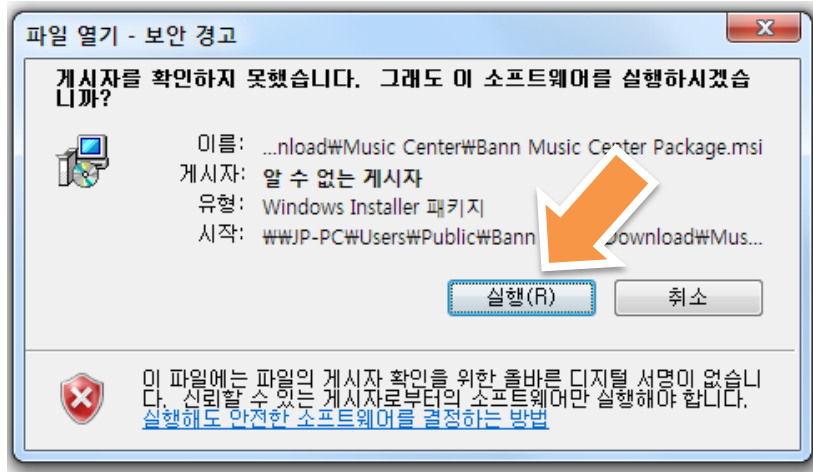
파일 열기 - 보안 경고

게시자를 확인하지 못했습니다. 그래도 이 소프트웨어를 실행하시겠습니까?

이름: ...nload₩Music Center₩Bann Music Center Package.msi
게시자: 알 수 없는 게시자
유형: Windows Installer 패키지
시작: ₩₩JP-PC₩Users₩Public₩Bann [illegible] Download₩Mus...

실행(R)
취소

이 파일에는 파일의 게시자 확인을 위한 올바른 디지털 서명이 없습니다. 신뢰할 수 있는 게시자로부터의 소프트웨어만 실행해야 합니다. 실행해도 안전한 소프트웨어를 결정하는 방법